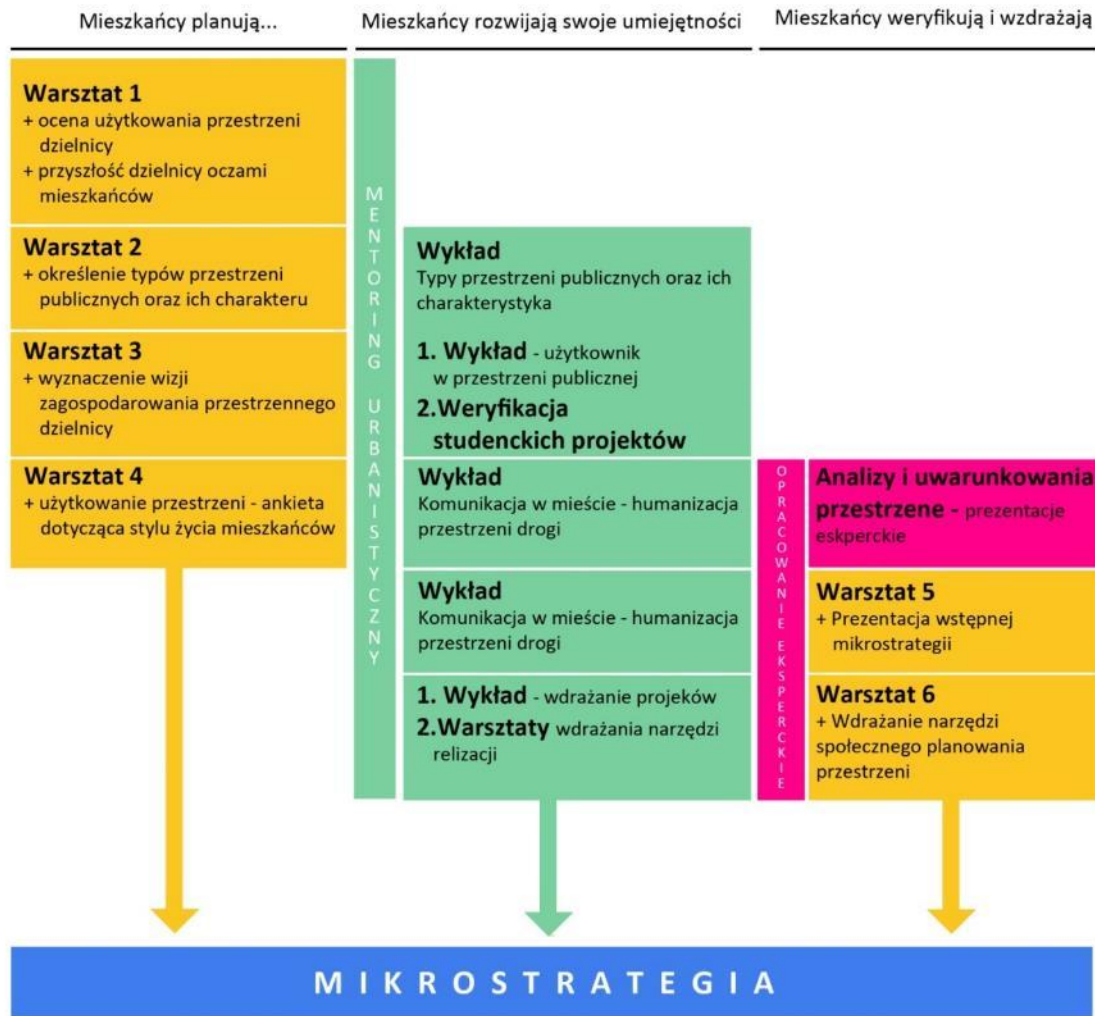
Mieszkańcy planują...

Mieszkańcy rozwijają swoje umiejętności

Mieszkańcy weryfikują i wzdrażają

**Warsztat 1**
+ ocena użytkowania przestrzeni dzielnicy
+ przyszłość dzielnicy oczami mieszkańców

**Warsztat 2**
+ określenie typów przestrzeni publicznych oraz ich charakteru

**Warsztat 3**
+ wyznaczenie wizji zagospodarowania przestrzennego dzielnicy

**Warsztat 4**
+ użytkowanie przestrzeni - ankieta dotycząca stylu życia mieszkańców

MENTORING URBANISTYCZNY

**Wykład**
Typy przestrzeni publicznych oraz ich charakterystyka

**1. Wykład** - użytkownik w przestrzeni publicznej
**2. Weryfikacja studenckich projektów**

**Wykład**
Komunikacja w mieście - humanizacja przestrzeni drogi

**Wykład**
Komunikacja w mieście - humanizacja przestrzeni drogi

**1. Wykład** - wdrażanie projeków
**2. Warsztaty** wdrażania narzędzi relizacji

OPRACOWANIE EKSPERCKIE

**Analizy i uwarunkowania przestrzene** - prezentacje eskperckie

**Warsztat 5**
+ Prezentacja wstępnej mikrostrategii

**Warsztat 6**
+ Wdrażanie narzędzi społecznego planowania przestrzeni

MIKROSTRATEGIA